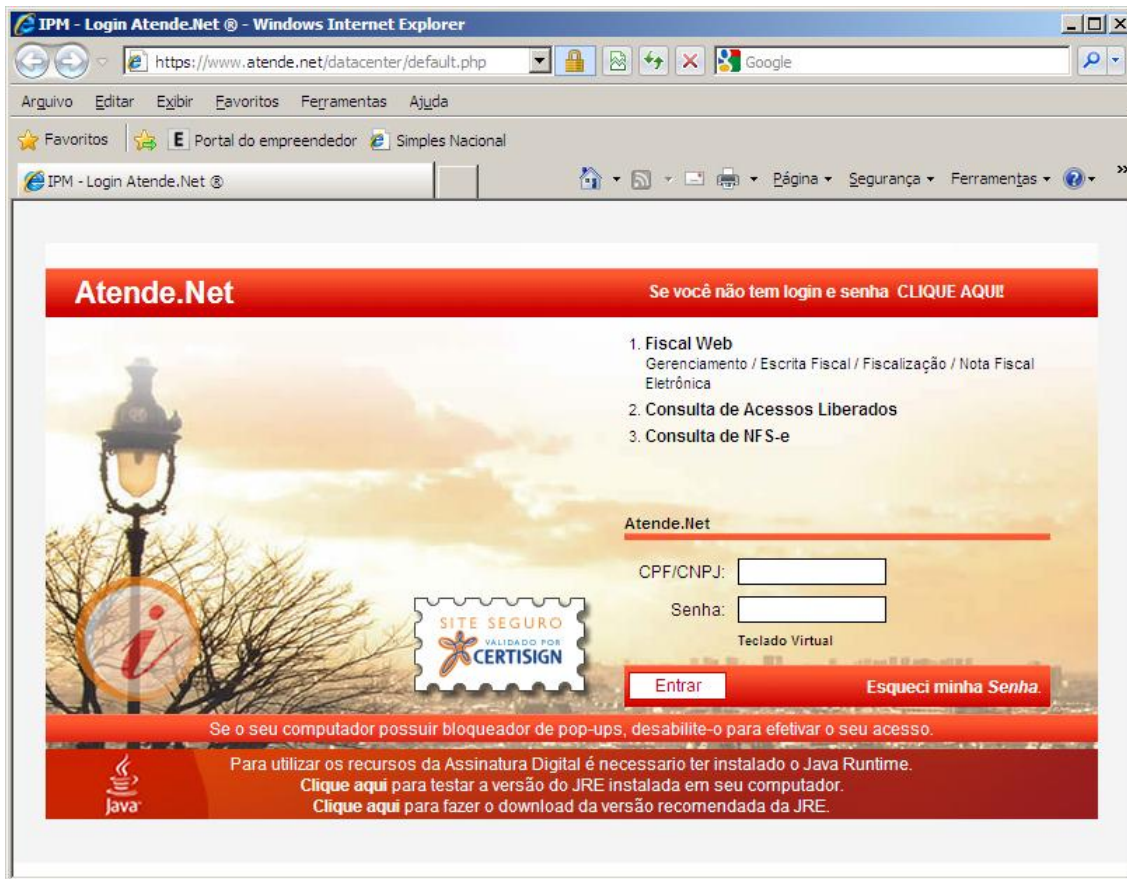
IPM - Login Atende.Net ® - Windows Internet Explorer

https://www.atende.net/datacenter/default.php

Google

Arquivo Editar Exibir Favoritos Ferramentas Ajuda

Favoritos Portal do empreendedor Simples Nacional

IPM - Login Atende.Net ®

Página Segurança Ferramentas

Atende.Net

Se você não tem login e senha CLIQUE AQUI!

1. Fiscal Web
Gerenciamento / Escrita Fiscal / Fiscalização / Nota Fiscal Eletrônica

2. Consulta de Acessos Liberados

3. Consulta de NFS-e

Atende.Net

CPF/CNPJ:

Senha:

Teclado Virtual

SITE SEGURO
VALIDADO POR
CERTISIGN

Entrar

Esqueci minha Senha.

Se o seu computador possuir bloqueador de pop-ups, desabilite-o para efetivar o seu acesso.

Para utilizar os recursos da Assinatura Digital é necessario ter instalado o Java Runtime.
Clique aqui para testar a versão do JRE instalada em seu computador.
Clique aqui para fazer o download da versão recomendada da JRE.

Java